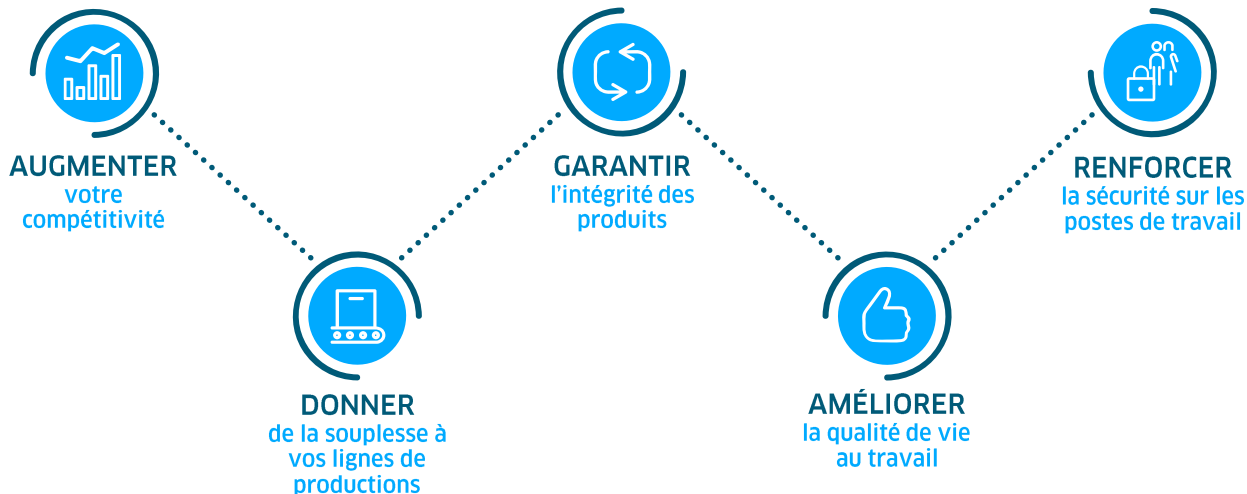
AUGMENTER
votre compétitivité

DONNER
de la souplesse à vos lignes de productions

GARANTIR
l'intégrité des produits

AMÉLIORER
la qualité de vie au travail

RENFORCER
la sécurité sur les postes de travail